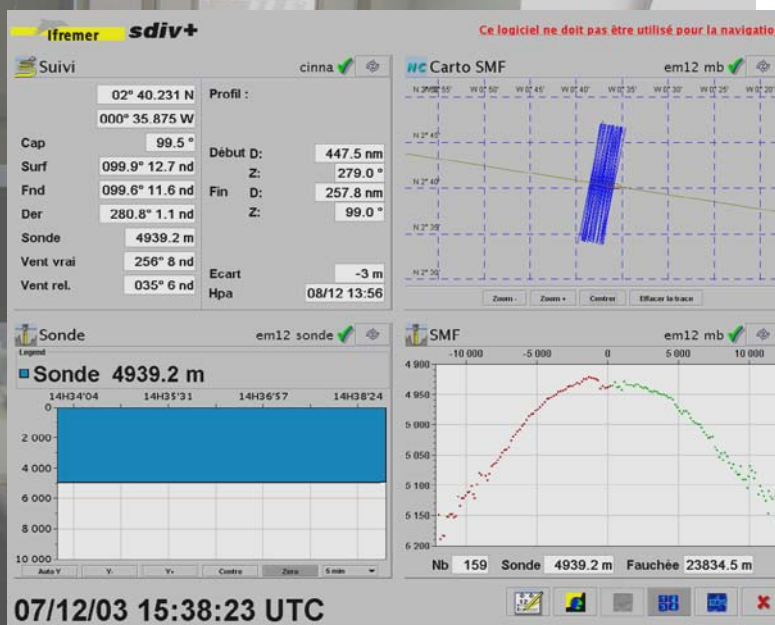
Ifremer sdiv+

Ce logiciel ne doit pas être utilisé pour la navigatio

Suivi cinna

02° 40.231 N
000° 35.875 W

Profil :

| Cap | 99.5 ° |
|---|---|
| Surf | 099.9° 12.7 nd |
| Fnd | 099.6° 11.6 nd |
| Der | 280.8° 1.1 nd |
| Sonde | 4939.2 m |
| Vent vrai | 256° 8 nd |
| Vent rel. | 035° 6 nd |

| Début D: | 447.5 nm |
|---|---|
| Z: | 279.0 ° |
| Fin D: | 257.8 nm |
| Z: | 99.0 ° |
| Ecart | -3 m |
| Hpa | 08/12 13:56 |

Carto SMF em12 mb

N 2° 50' W 0° 55' W 0° 50' W 0° 45' W 0° 40' W 0° 35' W 0° 30' W 0° 25' W 0° 20'

N 2° 45'
N 2° 40'
N 2° 35'
N 2° 30'

Zoom - Zoom + Centrer Effacer la trace

Sonde em12 sonde

Legend

Sonde 4939.2 m

14H34'04 14H35'31 14H36'57 14H38'24

0
2 000
4 000
6 000
8 000
10 000

Auto Y Y- Y+ Centre Zero 5 min

SMF em12 mb

-10 000 -5 000 0 5 000 10 000

4 900
4 950
5 000
5 050
5 100
5 150
5 200

Nb 159 Sonde 4939.2 m Fauchée 23834.5 m

07/12/03 15:38:23 UTC